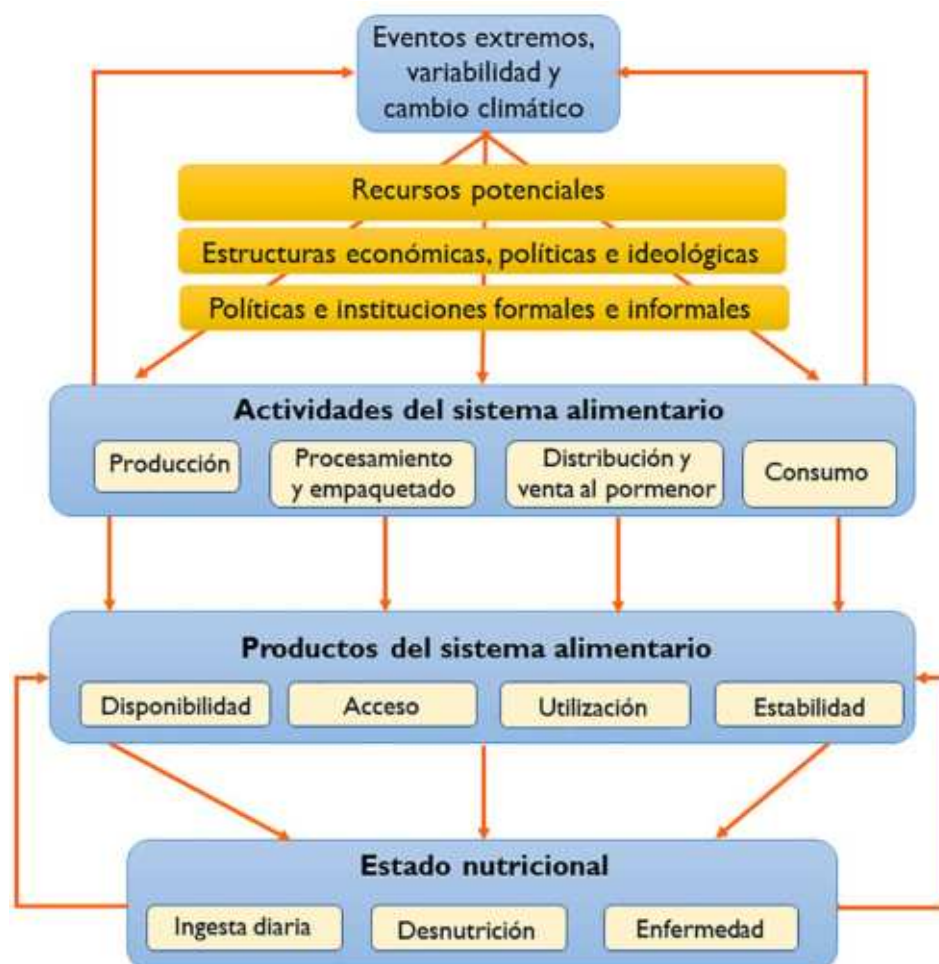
Eventos extremos, variabilidad y cambio climático

Recursos potenciales

Estructuras económicas, políticas e ideológicas

Políticas e instituciones formales e informales

Actividades del sistema alimentario

Producción

Procesamiento y empaquetado

Distribución y venta al pormenor

Consumo

Productos del sistema alimentario

Disponibilidad

Acceso

Utilización

Estabilidad

Estado nutricional

Ingesta diaria

Desnutrición

Enfermedad